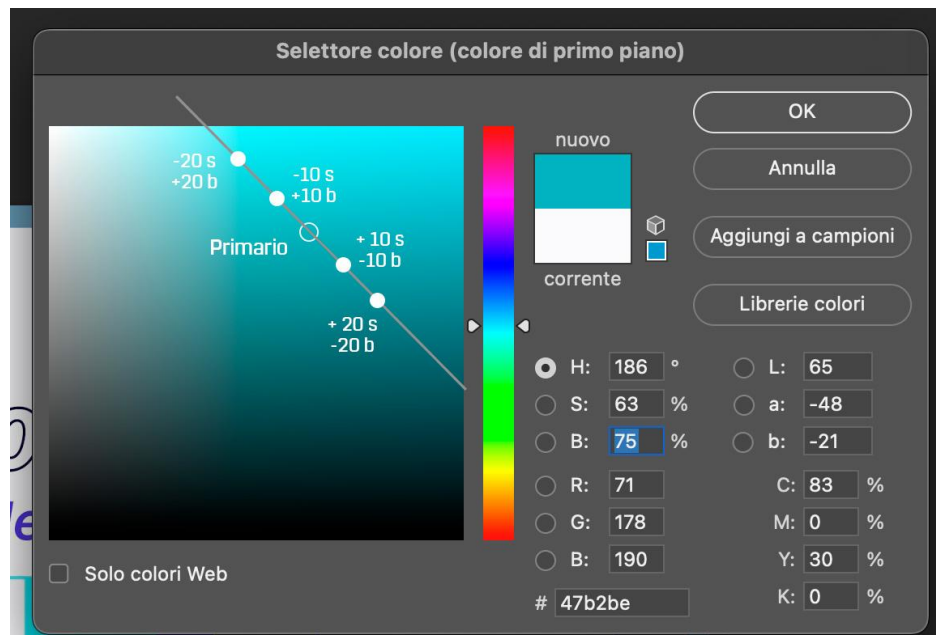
Selettore colore (colore di primo piano)

-20 s
+20 b

-10 s
+10 b

Primario

+ 10 s
-10 b

+ 20 s
-20 b

nuovo

corrente

OK

Annulla

Aggiungi a campioni

Librerie colori

H: 186 °
S: 63 %
B: 75 %
R: 71
G: 178
B: 190

L: 65
a: -48
b: -21

C: 83 %
M: 0 %
Y: 30 %
K: 0 %

# 47b2be

Solo colori Web